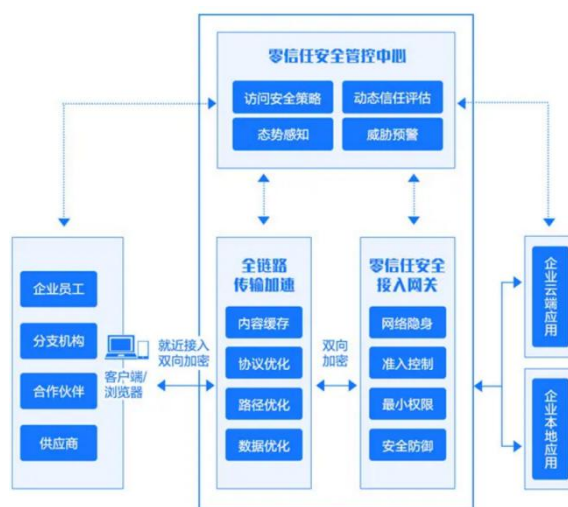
零信任安全管控中心

访问安全策略
动态信任评估
态势感知
威胁预警

企业员工
分支机构
合作伙伴
供应商

客户端/浏览器

就近接入
双向加密

全链路传输加速

内容缓存
协议优化
路径优化
数据优化

双向加密

零信任安全接入网关

网络隐身
准入控制
最小权限
安全防御

企业云端应用

企业本地应用